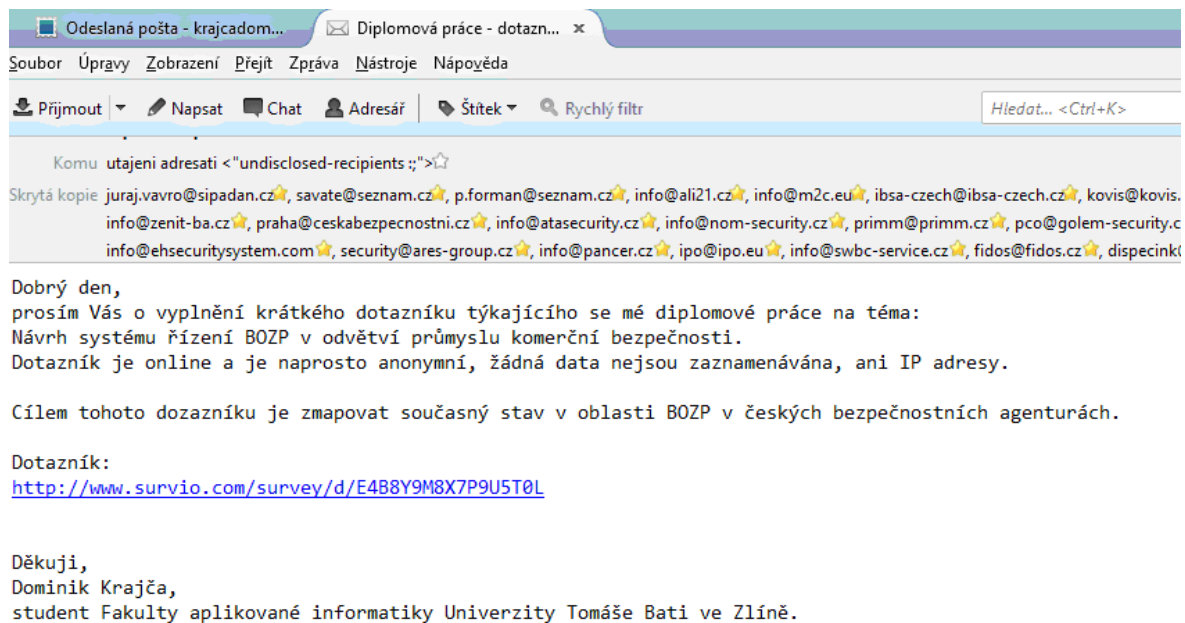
Odeslaná pošta - krajcadom...
Diplomová práce - dotazn... ×

Soubor Úpravy Zobrazení Přejít Zpráva Nástroje Nápověda

Přijmout Napsat Chat Adresář Štítek Rychlý filtr Hledat... <Ctrl+K>

Komu utajeni adresati <"undisclosed-recipients:;">

Skrytá kopie juraj.vavro@sipadan.cz, savate@seznam.cz, p.forman@seznam.cz, info@ali21.cz, info@m2c.eu, ibsa-czech@ibsa-czech.cz, kovis@kovis. info@zenit-ba.cz, praha@ceskabezpecnostni.cz, info@atasecurity.cz, info@nom-security.cz, primm@primm.cz, pco@golem-security.c info@ehsecuritysystem.com, security@ares-group.cz, info@pancer.cz, ipo@ipo.eu, info@swbc-service.cz, fidos@fidos.cz, dispecink

Dobrý den,
prosím Vás o vyplnění krátkého dotazníku týkajícího se mé diplomové práce na téma:
Návrh systému řízení BOZP v odvětví průmyslu komerční bezpečnosti.
Dotazník je online a je naprosto anonymní, žádná data nejsou zaznamenávána, ani IP adresy.

Cílem tohoto dozazníku je zmapovat současný stav v oblasti BOZP v českých bezpečnostních agenturách.

Dotazník:
http://www.survio.com/survey/d/E4B8Y9M8X7P9U5T0L

Děkuji,
Dominik Krajča,
student Fakulty aplikované informatiky Univerzity Tomáše Bati ve Zlíně.